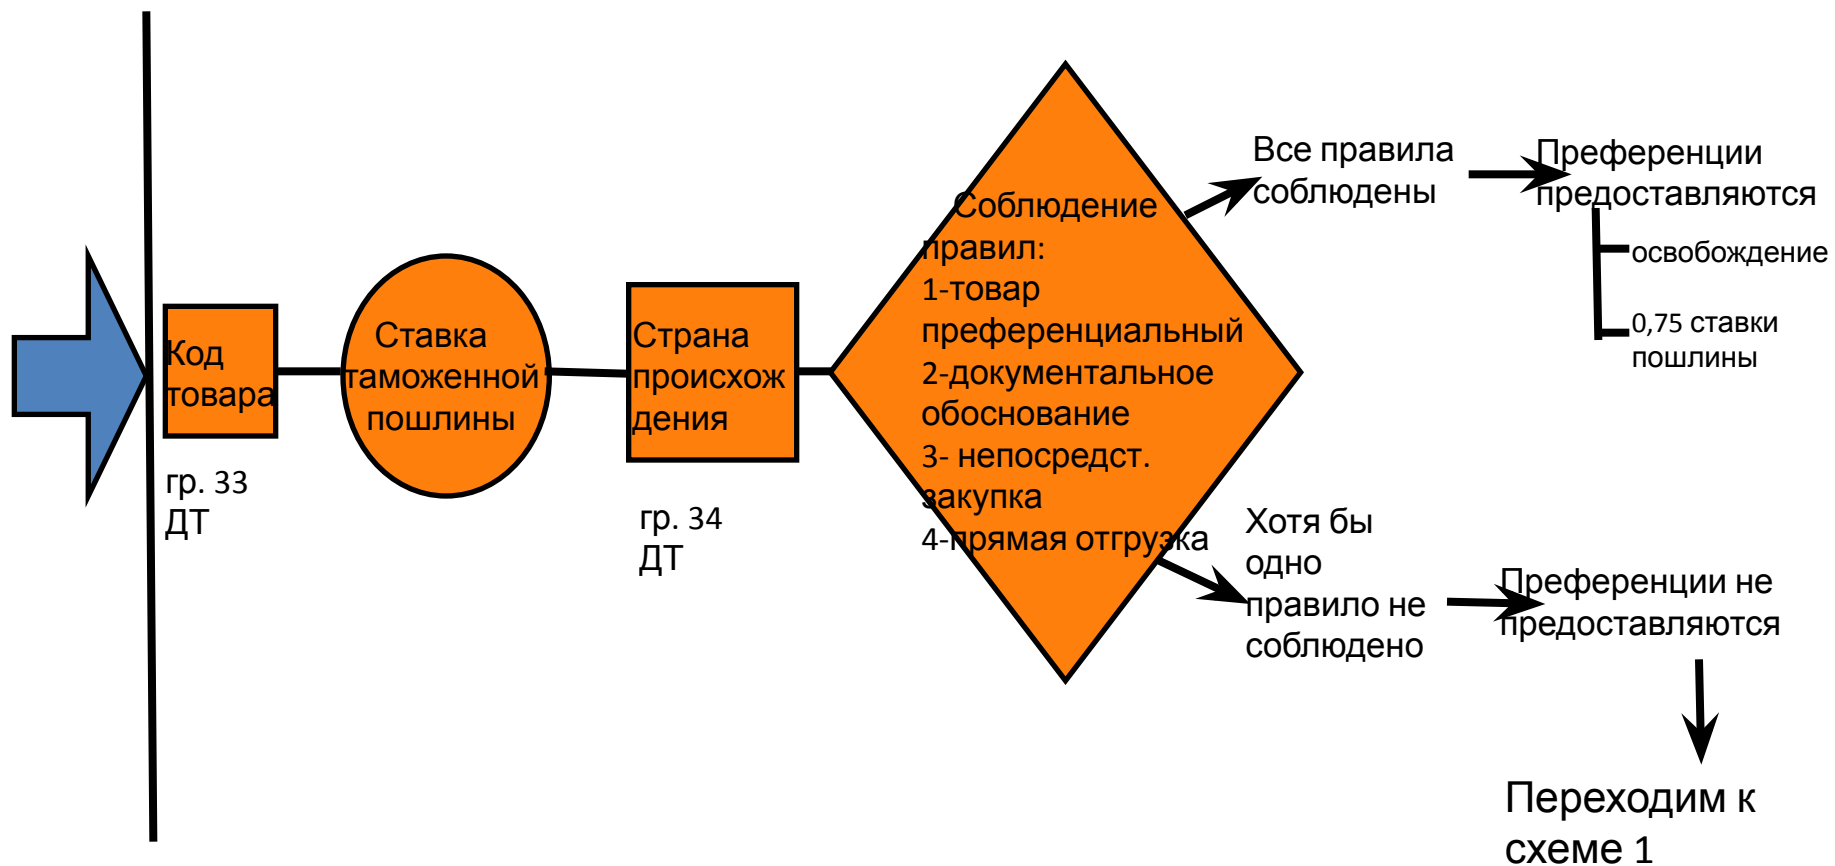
Код товара

гр. 33 ДТ

Ставка таможенной пошлины

Страна происхождения

гр. 34 ДТ

Соблюдение правил:
1-товар преференциальный
2-документальное обоснование
3- непосредст. закупка
4-прямая отгрузка

Все правила соблюдены

Преференции предоставляются

освобождение

0,75 ставки пошлины

Хотя бы одно правило не соблюдено

Преференции не предоставляются

Переходим к схеме 1